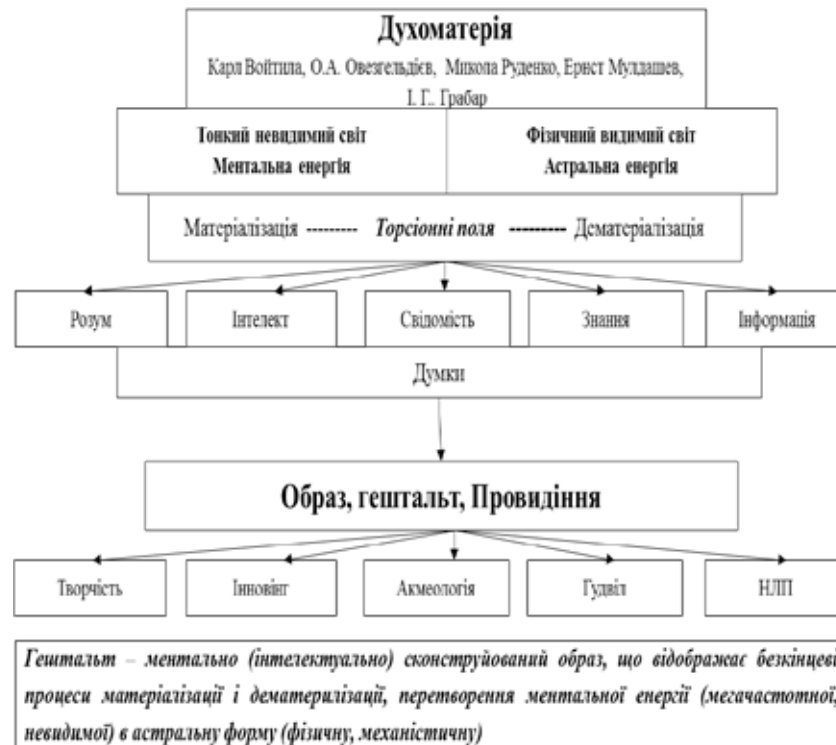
Духоматерія

Карл Войтила, О.А. Овсягельдієв, Микола Руденко, Ернст Мулдашев, І. Г.. Грабар

Тонкий невидимий світ
Ментальна енергія

Фізичний видимий світ
Астральна енергія

Матеріалізація -------- *Торсіонні поля* --------- Дематеріалізація

Розум

Інтелект

Свідомість

Знання

Інформація

Думки

Образ, гештальт, Провидіння

Творчість

Інновінг

Акмеологія

Гудвіл

НЛП

*Гештальт – ментально (інтелектуально) сконструйований образ, що відображає безкінцеві процеси матеріалізації і дематерилізації, перетворення ментальної енергії (мегачастотної, невидимої) в астральну форму (фізичну, механістичну)*